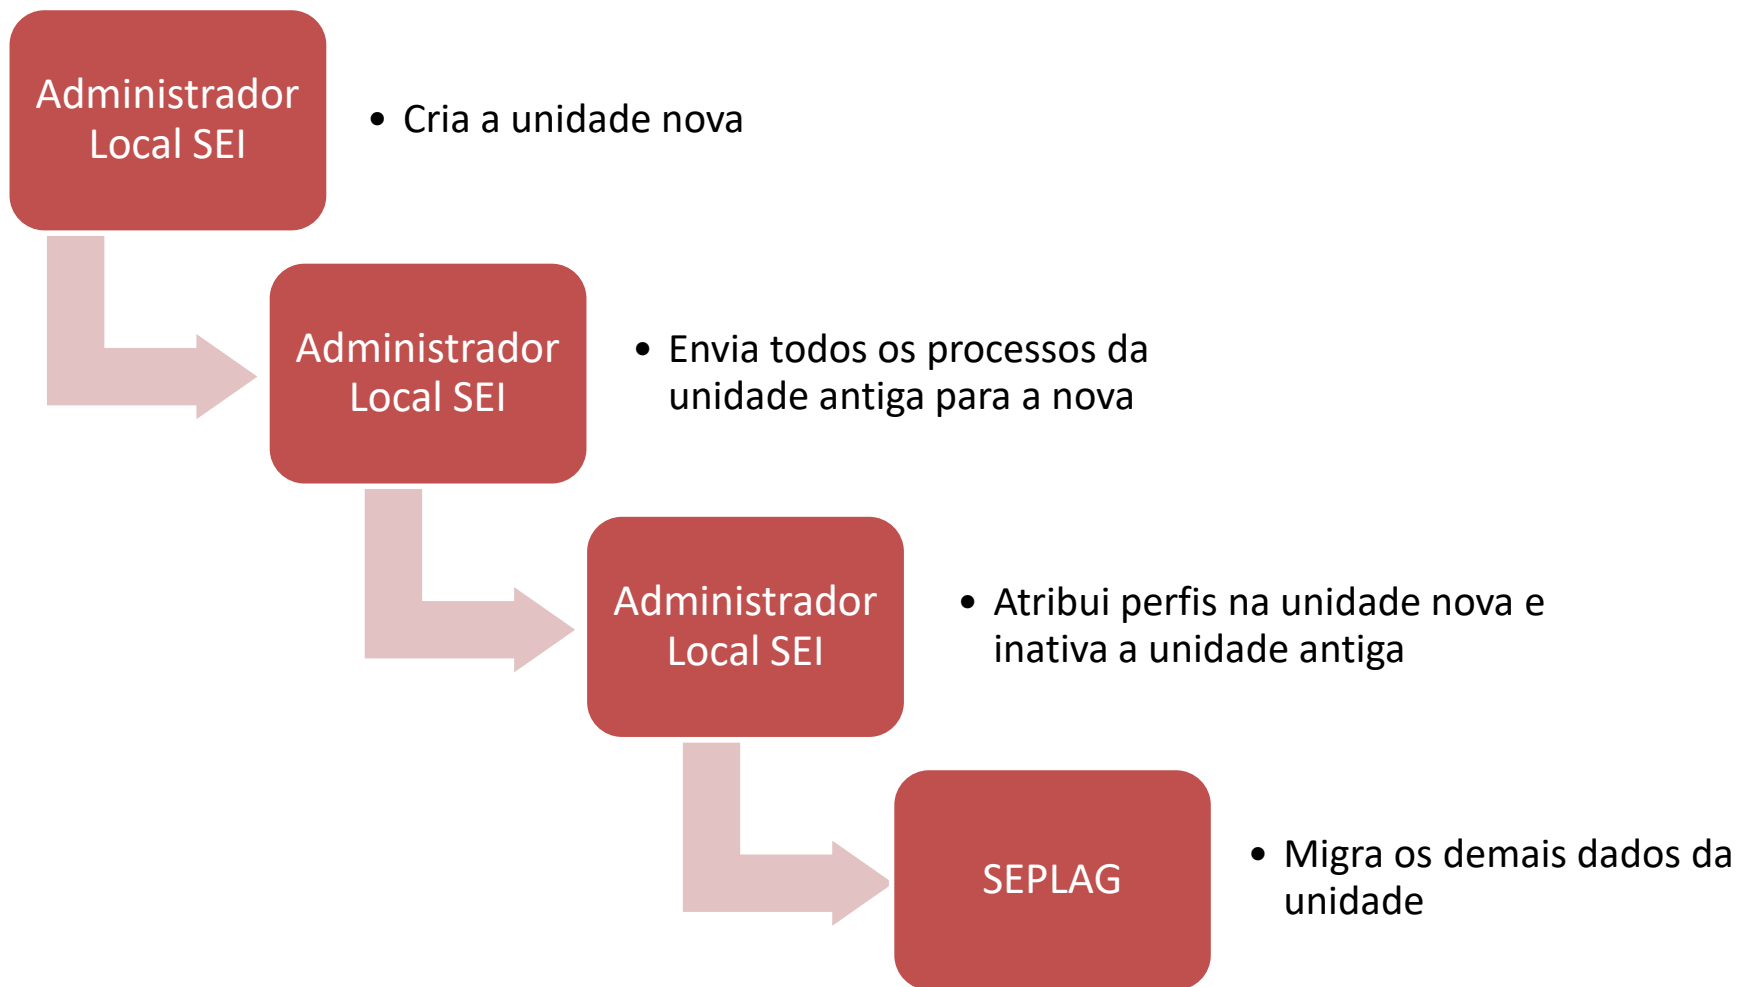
Administrador Local SEI

• Cria a unidade nova

Administrador Local SEI

• Envia todos os processos da unidade antiga para a nova

Administrador Local SEI

• Atribui perfis na unidade nova e inativa a unidade antiga

SEPLAG

• Migra os demais dados da unidade